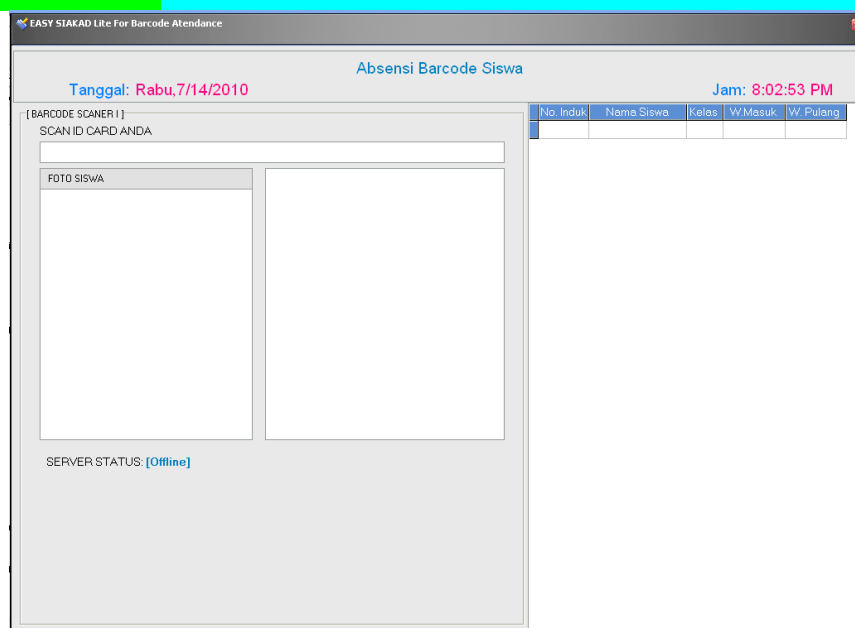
EASY SIAKAD Lite For Barcode Atendance

Absensi Barcode Siswa

Tanggal: Rabu,7/14/2010

Jam: 8:02:53 PM

[ BARCODE SCANER I ]

SCAN ID CARD ANDA

FOTO SISWA

SERVER STATUS: [Offline]

| No. Induk | Nama Siswa | Kelas | W.Masuk | W. Pulang |
|---|---|---|---|---|
| | | | | |